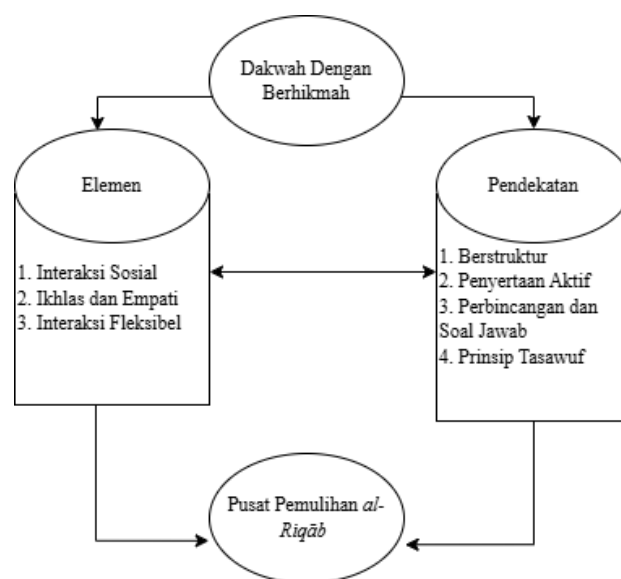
Dakwah Dengan Berhikmah

Elemen

1. Interaksi Sosial
2. Ikhlas dan Empati
3. Interaksi Fleksibel

Pendekatan

1. Berstruktur
2. Penyertaan Aktif
3. Perbincangan dan Soal Jawab
4. Prinsip Tasawuf

Pusat Pemulihan al-Riqāb